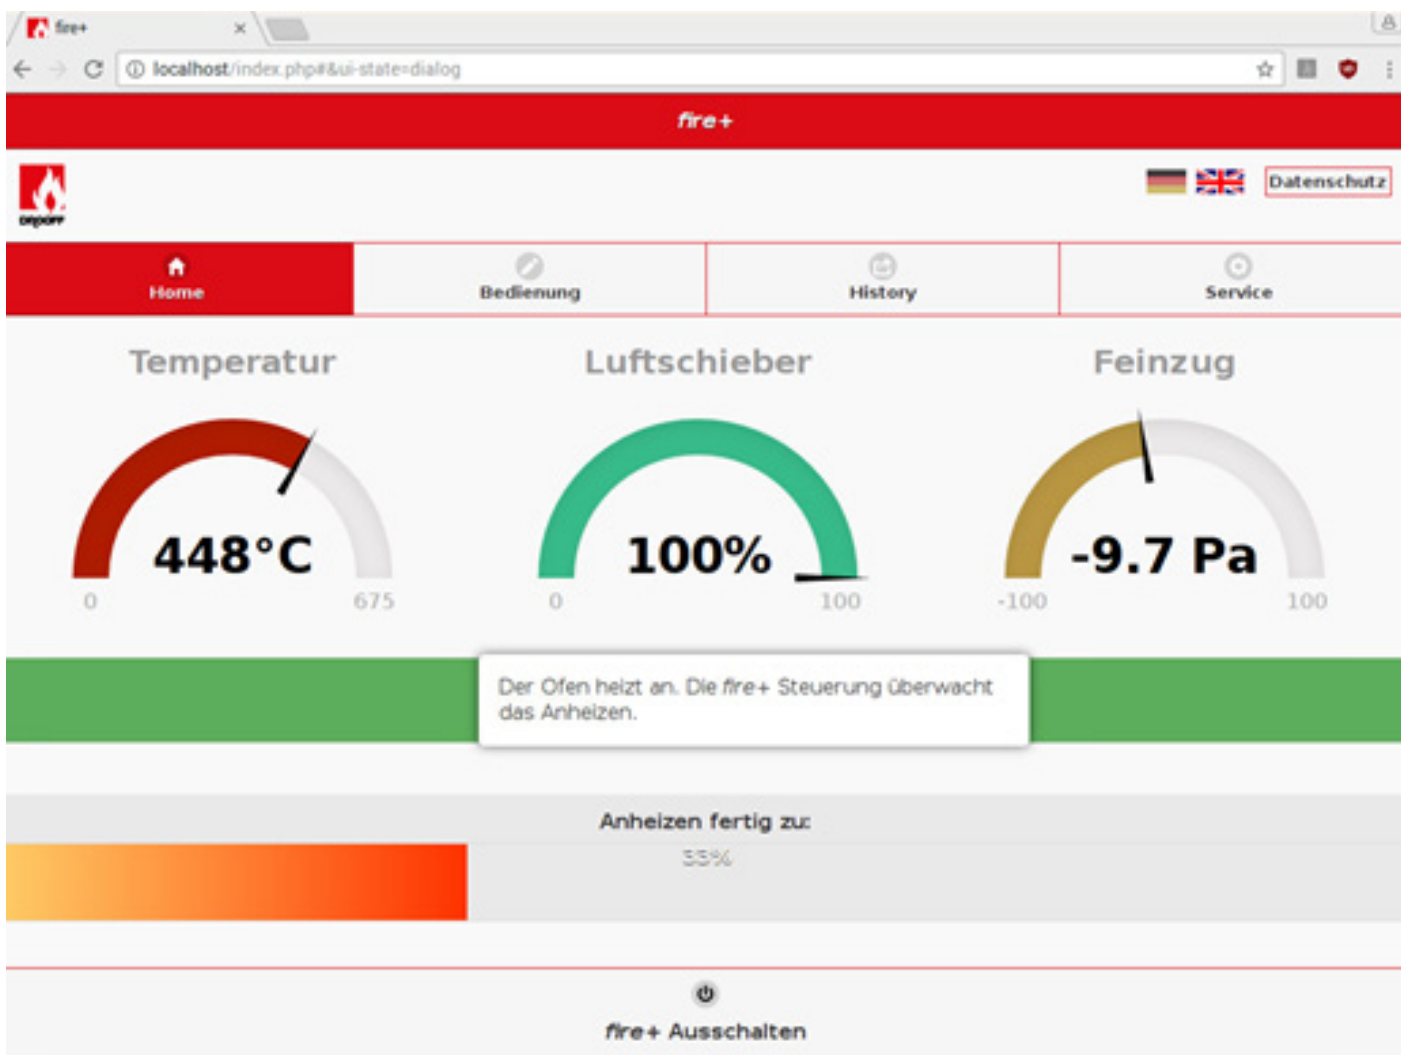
fire+ ×

localhost/index.php#&ui-state=dialog

fire+

Datenschutz

Home

Bedienung

History

Service

Temperatur

448°C

0

675

Luftschieber

100%

0

100

Feinzug

-9.7 Pa

-100

100

Der Ofen heizt an. Die fire+ Steuerung überwacht das Anheizen.

Anheizen fertig zu:

33%

fire+ Ausschalten